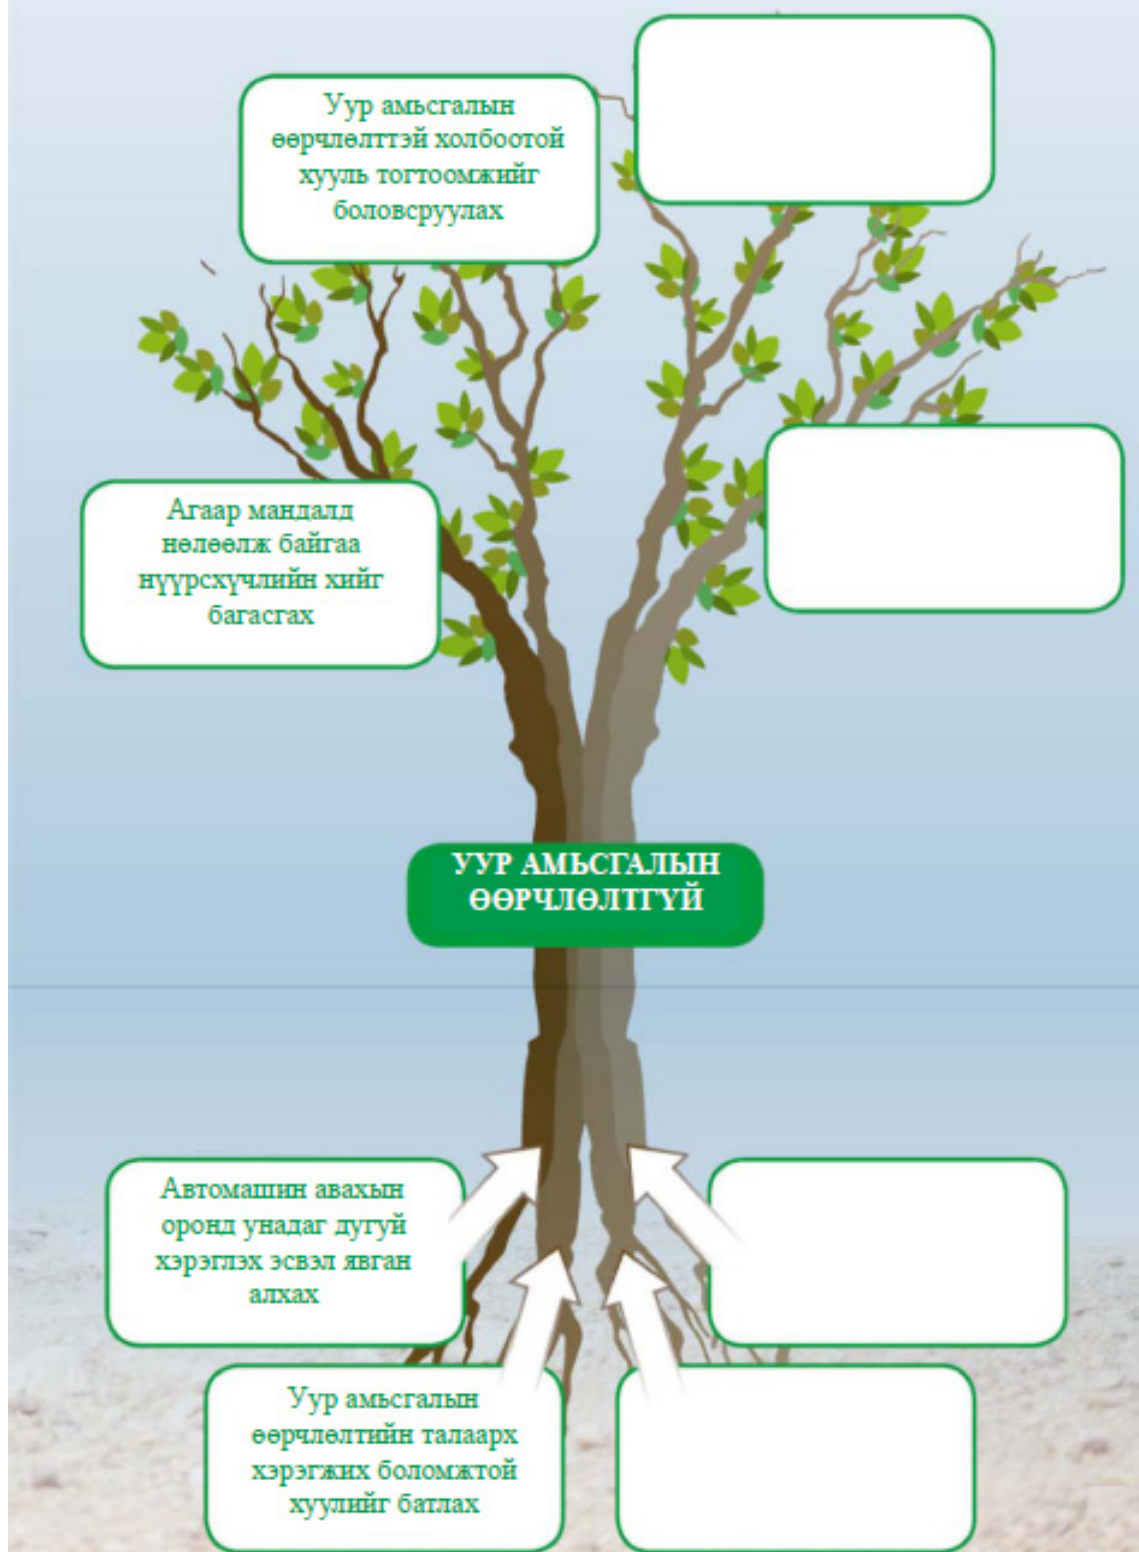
Уур амьсгалын өөрчлөлттэй холбоотой хууль тогтоомжийг боловсруулах

Агаар мандалд нөлөөлж байгаа нүүрсхүчлийн хийг багасгах

УУР АМЬСГАЛЫН ӨӨРЧЛӨЛТГҮЙ

Автомашин авахын оронд унадаг дугуй хэрэглэх эсвэл явган алхах

Уур амьсгалын өөрчлөлтийн талаарх хэрэгжих боломжтой хуулийг батлах